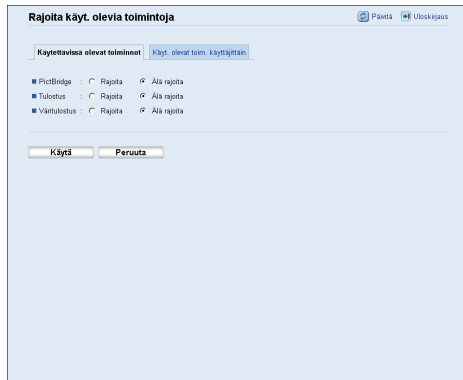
Rajoita käyt. olevia toimintoja

Päivitä   Uloskirjaus

Käytettävissä olevat toiminnot   Käyt. olevat toim. käyttäjittäin

PictBridge : Rajoita   Älä rajoita
Tulostus : Rajoita   Älä rajoita
Väritulostus : Rajoita   Älä rajoita

Käytä   Peruuta